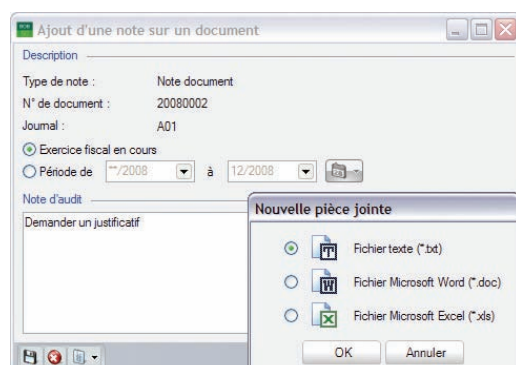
Ajout d'une note sur un document

Description

Type de note : Note document
N° de document : 20080002
Journal : A01

Exercice fiscal en cours
Période de **/2008 à 12/2008

Note d'audit

Demander un justificatif

Nouvelle pièce jointe

Fichier texte (*.txt)
Fichier Microsoft Word (*.doc)
Fichier Microsoft Excel (*.xls)

OK
Annuler